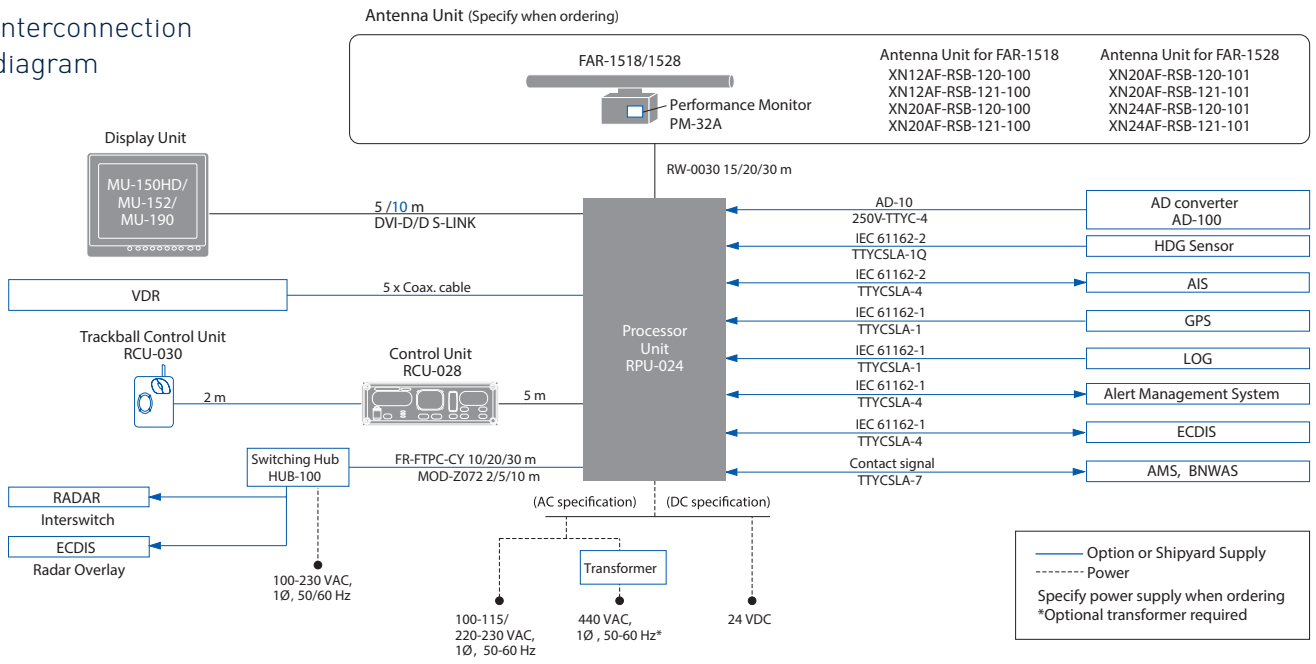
nterconnection
diagram

Antenna Unit (Specify when ordering)

FAR-1518/1528

Performance Monitor
PM-32A

Antenna Unit for FAR-1518
XN12AF-RSB-120-100
XN12AF-RSB-121-100
XN20AF-RSB-120-100
XN20AF-RSB-121-100

Antenna Unit for FAR-1528
XN20AF-RSB-120-101
XN20AF-RSB-121-101
XN24AF-RSB-120-101
XN24AF-RSB-121-101

RW-0030 15/20/30 m

Display Unit

MU-150HD/
MU-152/
MU-190

5 /10 m
DVI-D/D S-LINK

VDR

5 x Coax. cable

Trackball Control Unit
RCU-030

2 m

Control Unit
RCU-028

5 m

Processor
Unit
RPU-024

Switching Hub
HUB-100

FR-FTPC-CY 10/20/30 m
MOD-Z072 2/5/10 m

RADAR
Interswitch

ECDIS
Radar Overlay

100-230 VAC,
1Ø, 50/60 Hz

(AC specification)

(DC specification)

Transformer

100-115/
220-230 VAC,
1Ø, 50-60 Hz

440 VAC,
1Ø , 50-60 Hz*

24 VDC

AD-10
250V-TTYC-4

AD converter
AD-100

IEC 61162-2
TTYCSLA-1Q

HDG Sensor

IEC 61162-2
TTYCSLA-4

AIS

IEC 61162-1
TTYCSLA-1

GPS

IEC 61162-1
TTYCSLA-1

LOG

IEC 61162-1
TTYCSLA-4

Alert Management System

IEC 61162-1
TTYCSLA-4

ECDIS

Contact signal
TTYCSLA-7

AMS, BNWAS

Option or Shipyard Supply
Power
Specify power supply when ordering
*Optional transformer required